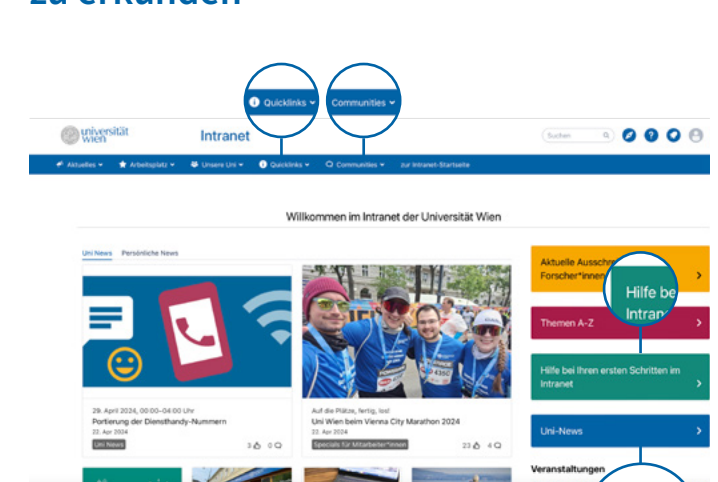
zu erkunden

Quicklinks
Communities

universität wien
Intranet
Suchen

Aktuelles
Arbeitsplatz
Unsere Uni
Quicklinks
Communities
zur Intranet-Startseite

Willkommen im Intranet der Universität Wien

Uni News
Persönliche News

29. April 2024, 00:00–04:00 Uhr
Portierung der Diensthandy-Nummern
22. Apr 2024
Uni News
3 0

Auf die Plätze, fertig, los!
Uni Wien beim Vienna City Marathon 2024
22. Apr 2024
Specials für Mitarbeiter*innen
23 4

Aktuelle Ausschr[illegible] Forscher*innen
Hilfe bei Intran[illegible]
Themen A-Z
Hilfe bei Ihren ersten Schritten im Intranet
Uni-News
Veranstaltungen